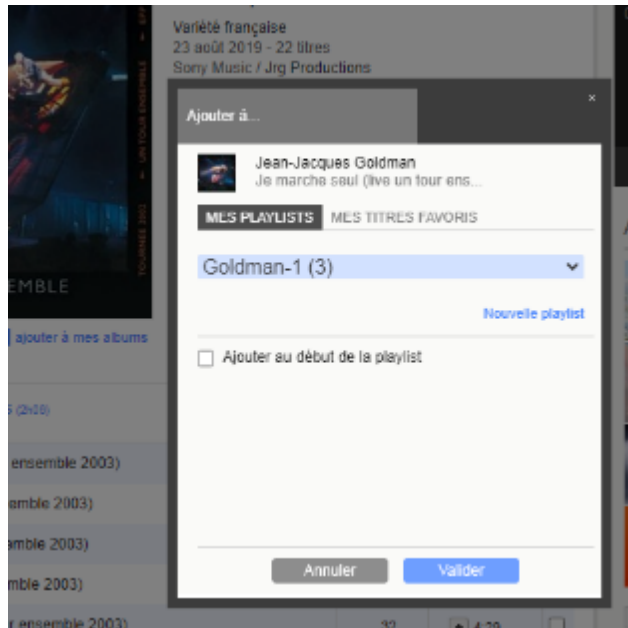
Variété française
23 août 2019 - 22 titres
Sony Music / Jrg Productions

EMBLE

ajouter à mes albums

s (2h08)

ensemble 2003)
emble 2003)
emble 2003)
emble 2003)
r ensemble 2003)

Ajouter à...

×

Jean-Jacques Goldman
Je marche seul (live un tour ens...

MES PLAYLISTS MES TITRES FAVORIS

Goldman-1 (3)

Nouvelle playlist

Ajouter au début de la playlist

Annuler Valider